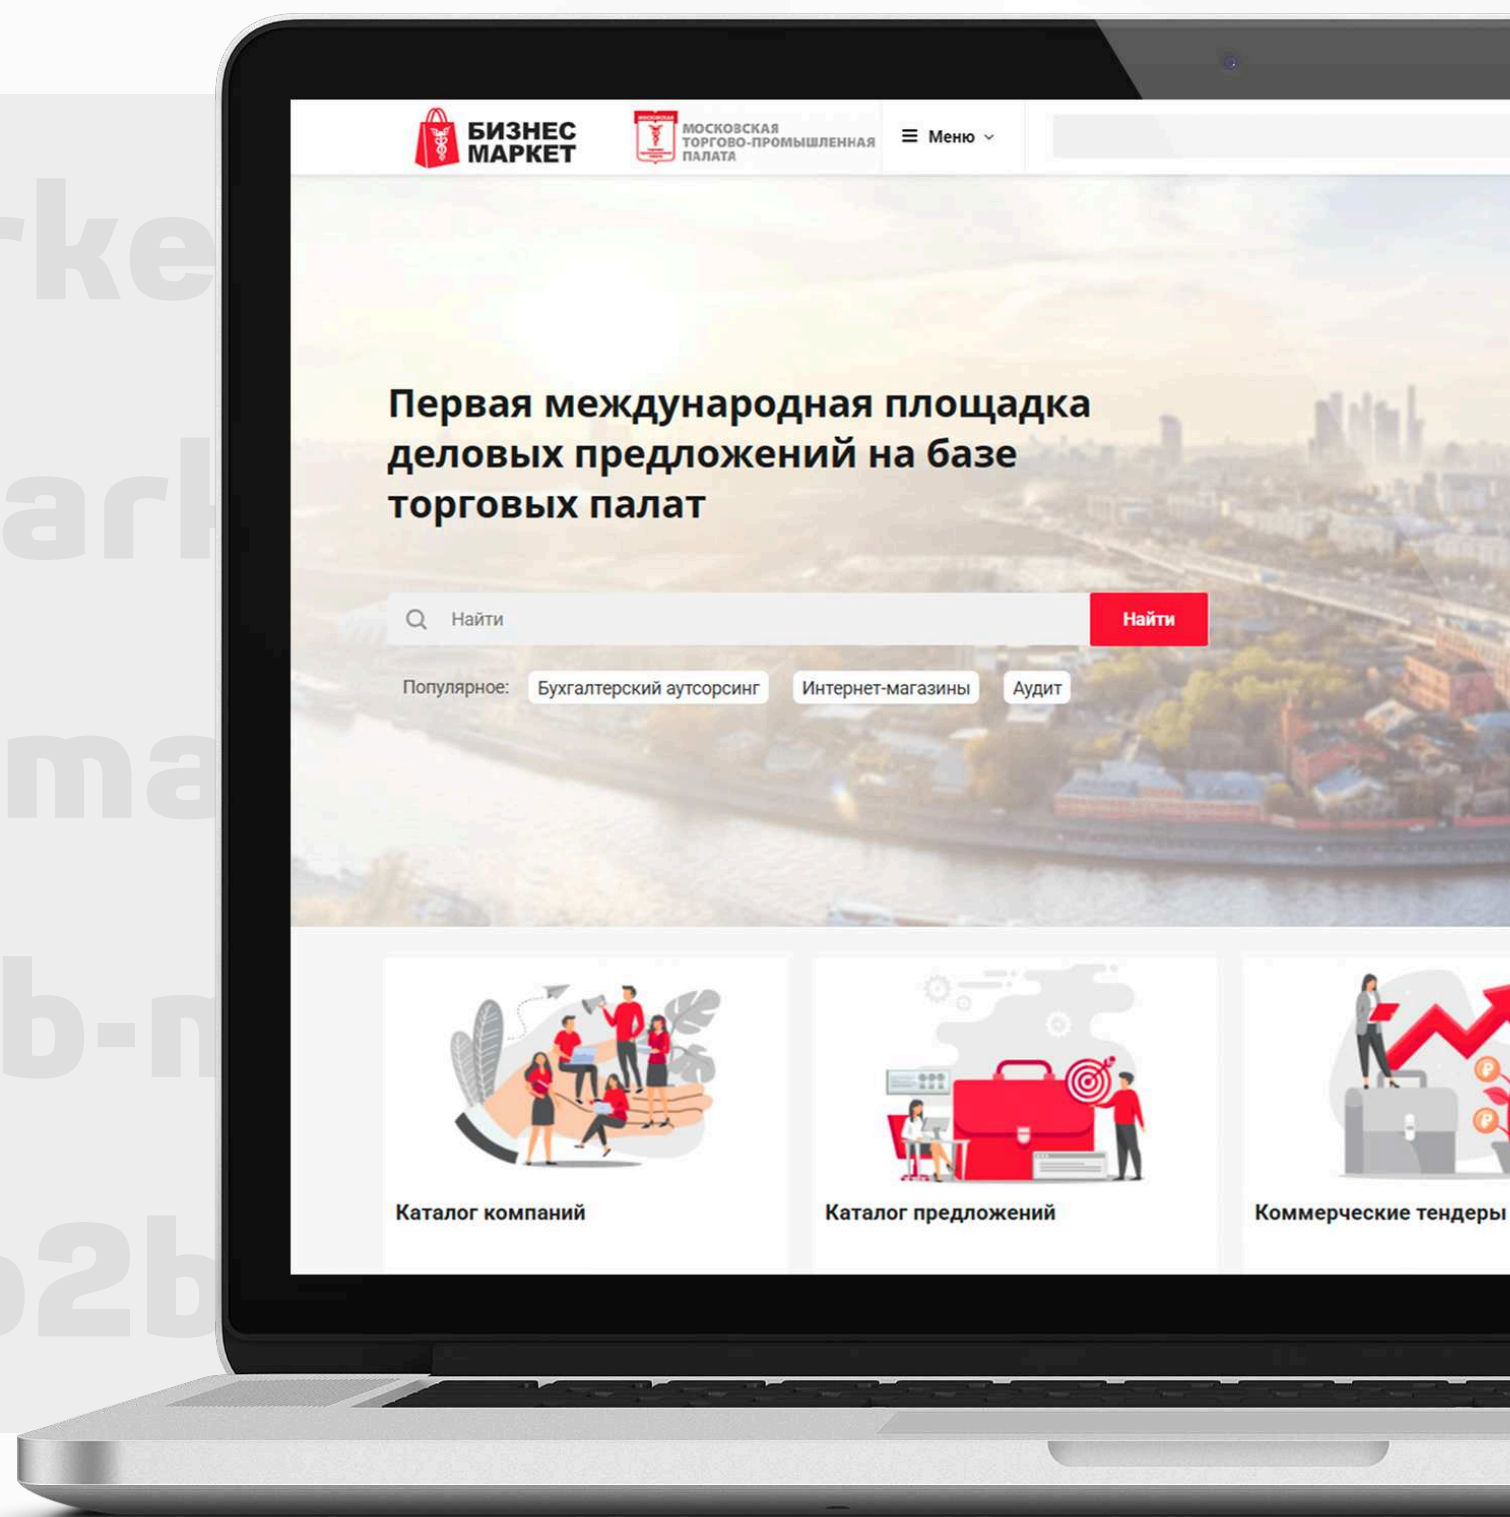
rke
arl
ma
b-n
2b

БИЗНЕС МАРКЕТ

МОСКОВСКАЯ ТОРГОВО-ПРОМЫШЛЕННАЯ ПАЛАТА

Меню

Первая международная площадка деловых предложений на базе торговых палат

Найти

Найти

Популярное: Бухгалтерский аутсорсинг Интернет-магазины Аудит

Каталог компаний

Каталог предложений

Коммерческие тендеры